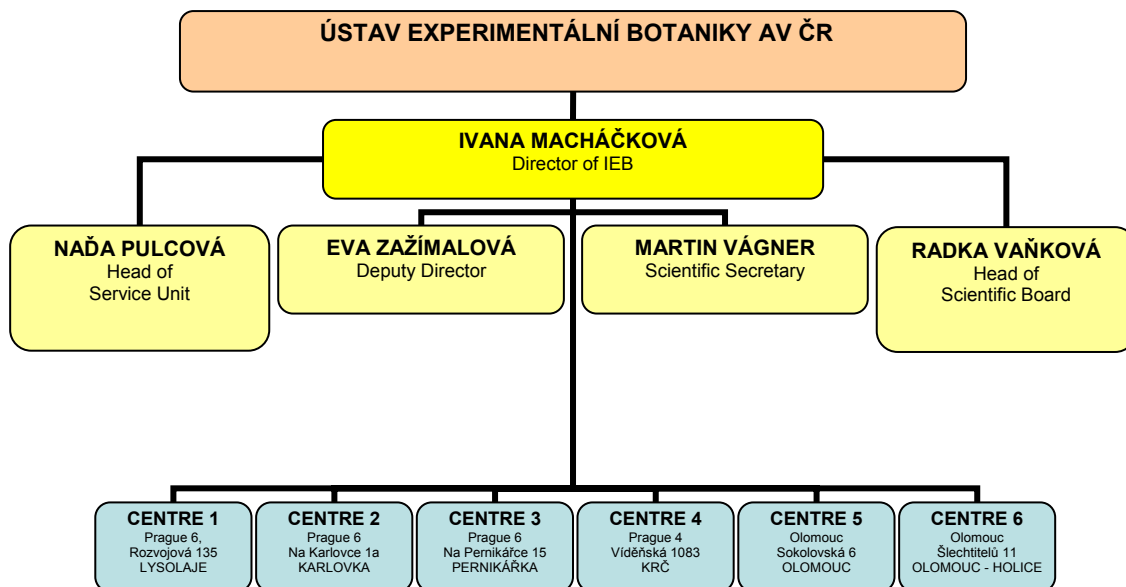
ÚSTAV EXPERIMENTÁLNÍ BOTANIKY AV ČR

IVANA MACHÁČKOVÁ
Director of IEB

NAĎA PULCOVÁ
Head of
Service Unit

EVA ZAŽÍMALOVÁ
Deputy Director

MARTIN VÁGNER
Scientific Secretary

RADKA VAŇKOVÁ
Head of
Scientific Board

CENTRE 1
Prague 6,
Rozvojová 135
LYSOLAJE

CENTRE 2
Prague 6
Na Karlovce 1a
KARLOVKA

CENTRE 3
Prague 6
Na Pernikářce 15
PERNIKÁŘKA

CENTRE 4
Prague 4
Vídeňská 1083
KRČ

CENTRE 5
Olomouc
Sokolovská 6
OLOMOUC

CENTRE 6
Olomouc
Šlechtitelů 11
OLOMOUC - HOLICE